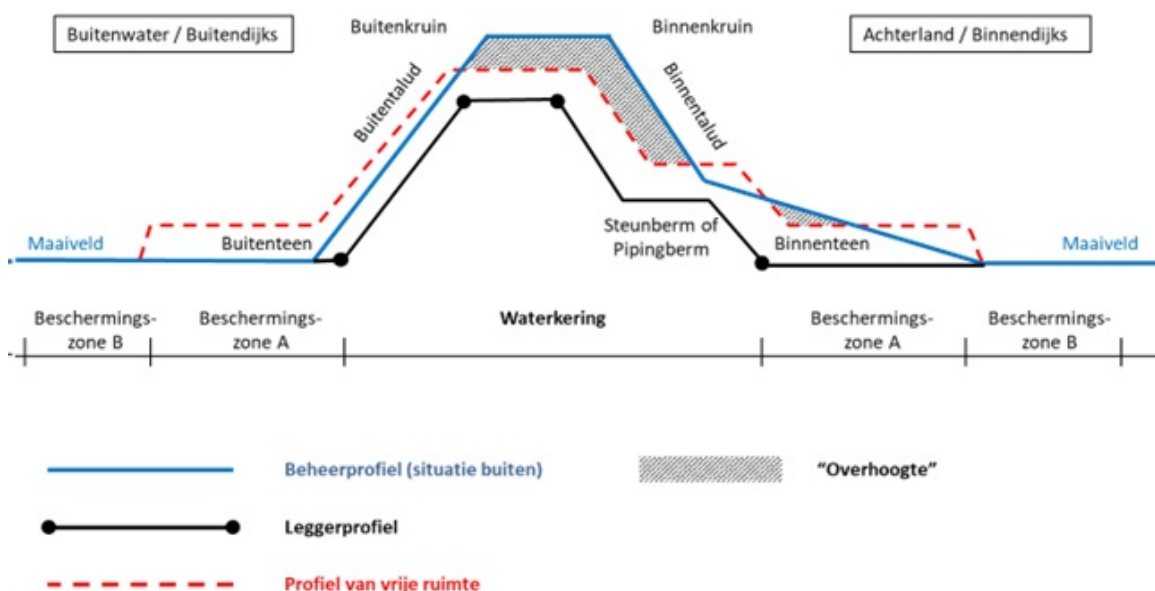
Buitenwater / Buitendijks

Buitenkruin

Binnenkruin

Achterland / Binnendijks

Buitentalud

Binnentalud

Maaiveld

Buitenteen

Steunberm of Pipingberm

Binnenteen

Maaiveld

Beschermingszone B

Beschermingszone A

Waterkering

Beschermingszone A

Beschermingszone B

Beheerprofiel (situatie buiten)

"Overhoogte"

Leggerprofiel

Profiel van vrije ruimte